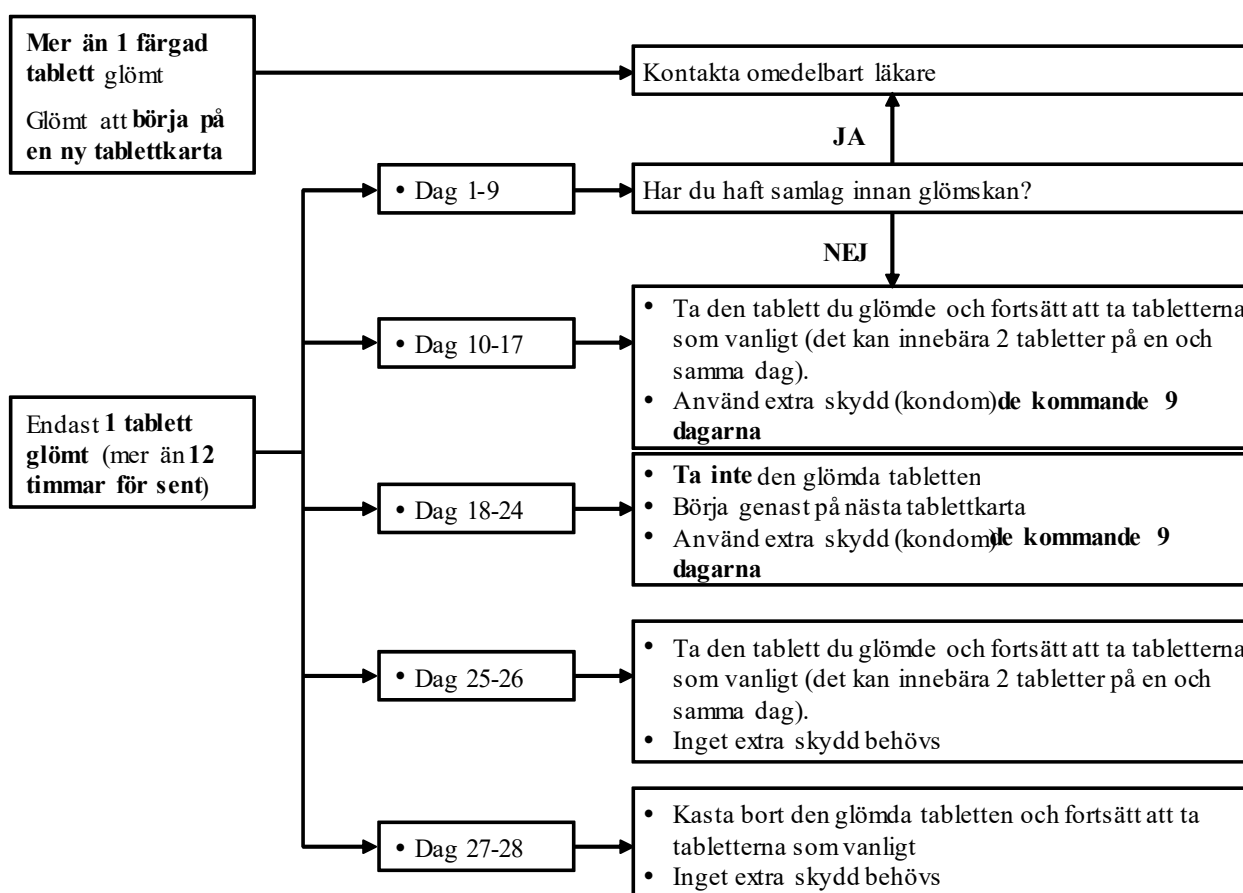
**Mer än 1 färgad tablett** glömt

Glömt att **börja på en ny tablettkarta**

Kontakta omedelbart läkare

JA

• Dag 1-9

Har du haft samlag innan glömskan?

NEJ

Endast **1 tablett glömt** (mer än **12 timmar för sent**)

• Dag 10-17

- Ta den tablett du glömde och fortsätt att ta tabletterna som vanligt (det kan innebära 2 tabletter på en och samma dag).
- Använd extra skydd (kondom) **de kommande 9 dagarna**

• Dag 18-24

- **Ta inte** den glömda tabletten
- Börja genast på nästa tablettkarta
- Använd extra skydd (kondom) **de kommande 9 dagarna**

• Dag 25-26

- Ta den tablett du glömde och fortsätt att ta tabletterna som vanligt (det kan innebära 2 tabletter på en och samma dag).
- Inget extra skydd behövs

• Dag 27-28

- Kasta bort den glömda tabletten och fortsätt att ta tabletterna som vanligt
- Inget extra skydd behövs